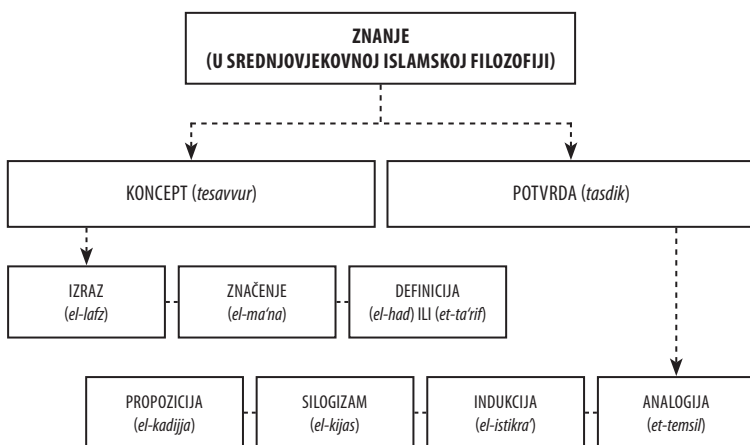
ZNANJE
(U SREDNJOVJEKOVNOJ ISLAMSKOJ FILOZOFIJI)

KONCEPT (tesavvur)

POTVRDA (tasdik)

IZRAZ
(el-lafz)

ZNAČENJE
(el-ma'na)

DEFINICIJA
(el-had) ILI (et-ta'rif)

PROPOZICIJA
(el-kadijja)

SILOGIZAM
(el-kijas)

INDUKCIJA
(el-istikra')

ANALOGIJA
(et-temsil)